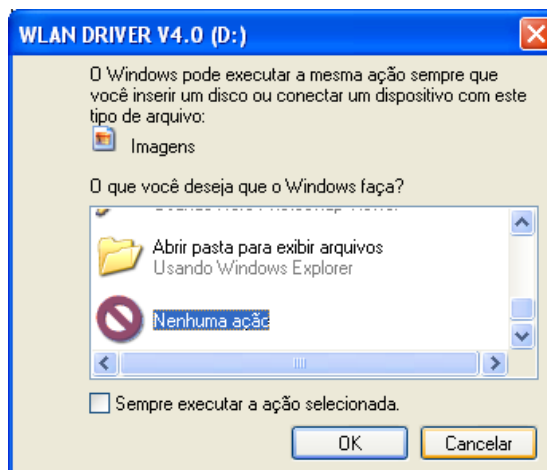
WLAN DRIVER V4.0 (D:)

O Windows pode executar a mesma ação sempre que você inserir um disco ou conectar um dispositivo com este tipo de arquivo:

Imagens

O que você deseja que o Windows faça?

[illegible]

Abrir pasta para exibir arquivos
Usando Windows Explorer

Nenhuma ação

Sempre executar a ação selecionada.

OK

Cancelar